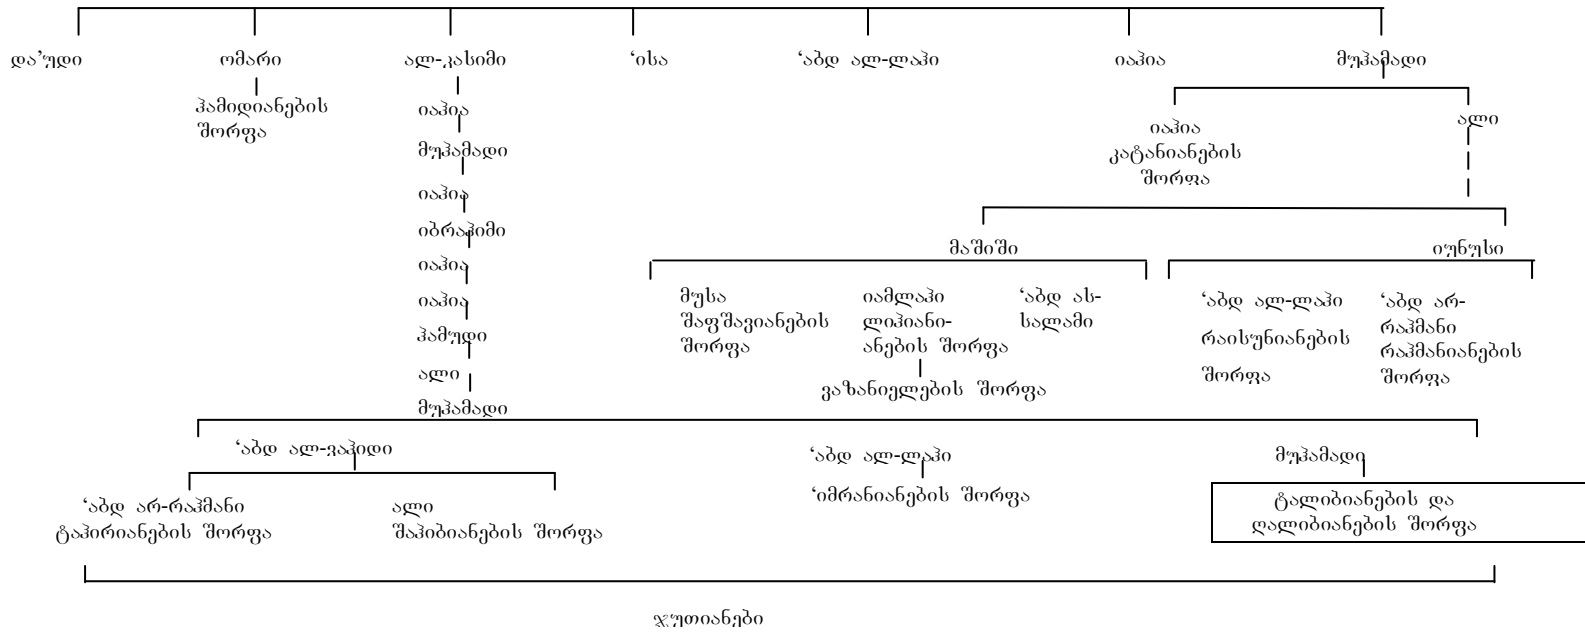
და'უდი
ომარი
ჰამიდიანების შორფა
ალ-კასიმი
იაჰია
მუჰამადი
იაჰია
იბრაჰიმი
იაჰია
იაჰია
ჰამუდი
ალი
მუჰამადი
'ისა
'აბდ ალ-ლაჰი
იაჰია
მუჰამადი
იაჰია
კატანიანების შორფა
ალი
მაშიში
იუნუსი
მუსა
შაფშავიანების შორფა
იამლაჰი
ლიჰიანიანების შორფა
ვაზანიელების შორფა
'აბდ ას-სალამი
'აბდ ალ-ლაჰი
რაისუნიანების შორფა
'აბდ არ-რაჰმანი
რაჰმანიანების შორფა
'აბდ ალ-ვაჰიდი
'აბდ არ-რაჰმანი
ტაჰირიანების შორფა
ალი
შაჰიბიანების შორფა
'აბდ ალ-ლაჰი
'იმრანიანების შორფა
მუჰამადი
ტალიბიანების და ღალიბიანების შორფა
ჯუთიანები